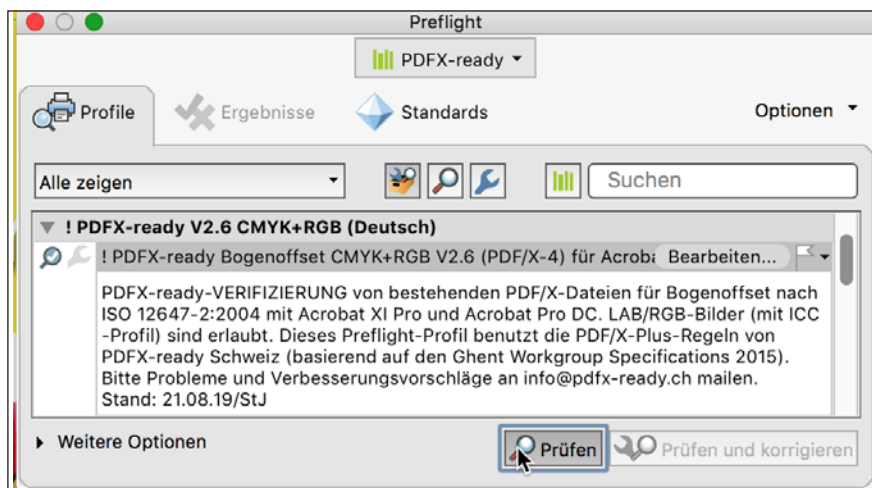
Preflight

PDFX-ready

Profile

Ergebnisse

Standards

Optionen

Alle zeigen

Suchen

! PDFX-ready V2.6 CMYK+RGB (Deutsch)

! PDFX-ready Bogenoffset CMYK+RGB V2.6 (PDF/X-4) für Acroba

Bearbeiten...

PDFX-ready-VERIFIZIERUNG von bestehenden PDF/X-Dateien für Bogenoffset nach ISO 12647-2:2004 mit Acrobat XI Pro und Acrobat Pro DC. LAB/RGB-Bilder (mit ICC-Profil) sind erlaubt. Dieses Preflight-Profil benutzt die PDF/X-Plus-Regeln von PDFX-ready Schweiz (basierend auf den Ghent Workgroup Specifications 2015). Bitte Probleme und Verbesserungsvorschläge an info@pdfx-ready.ch mailen. Stand: 21.08.19/StJ

Weitere Optionen

Prüfen

Prüfen und korrigieren